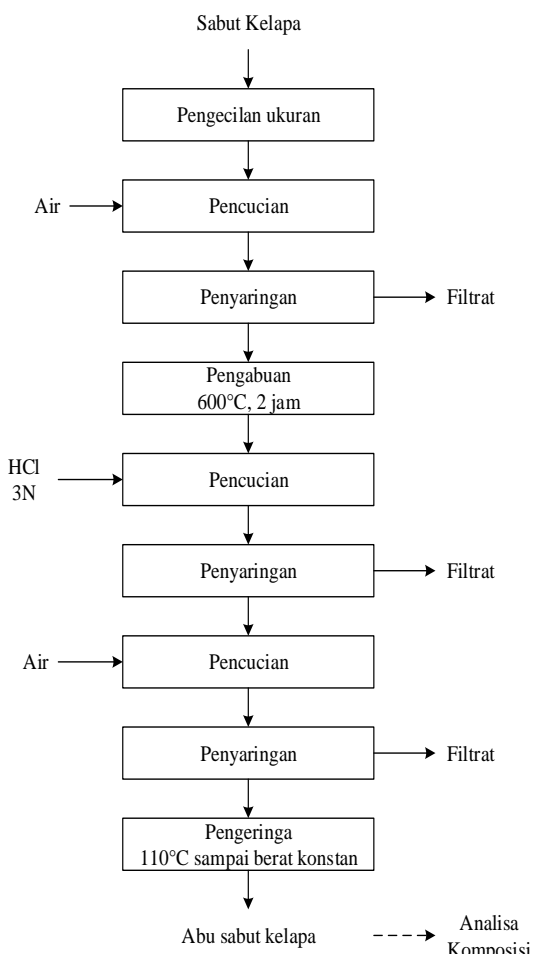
Sabut Kelapa

Pengecilan ukuran

Air

Pencucian

Penyaringan

Filtrat

Pengabuan
600°C, 2 jam

HCl
3N

Pencucian

Penyaringan

Filtrat

Air

Pencucian

Penyaringan

Filtrat

Pengeringa
110°C sampai berat konstan

Abu sabut kelapa

Analisa
Komposisi